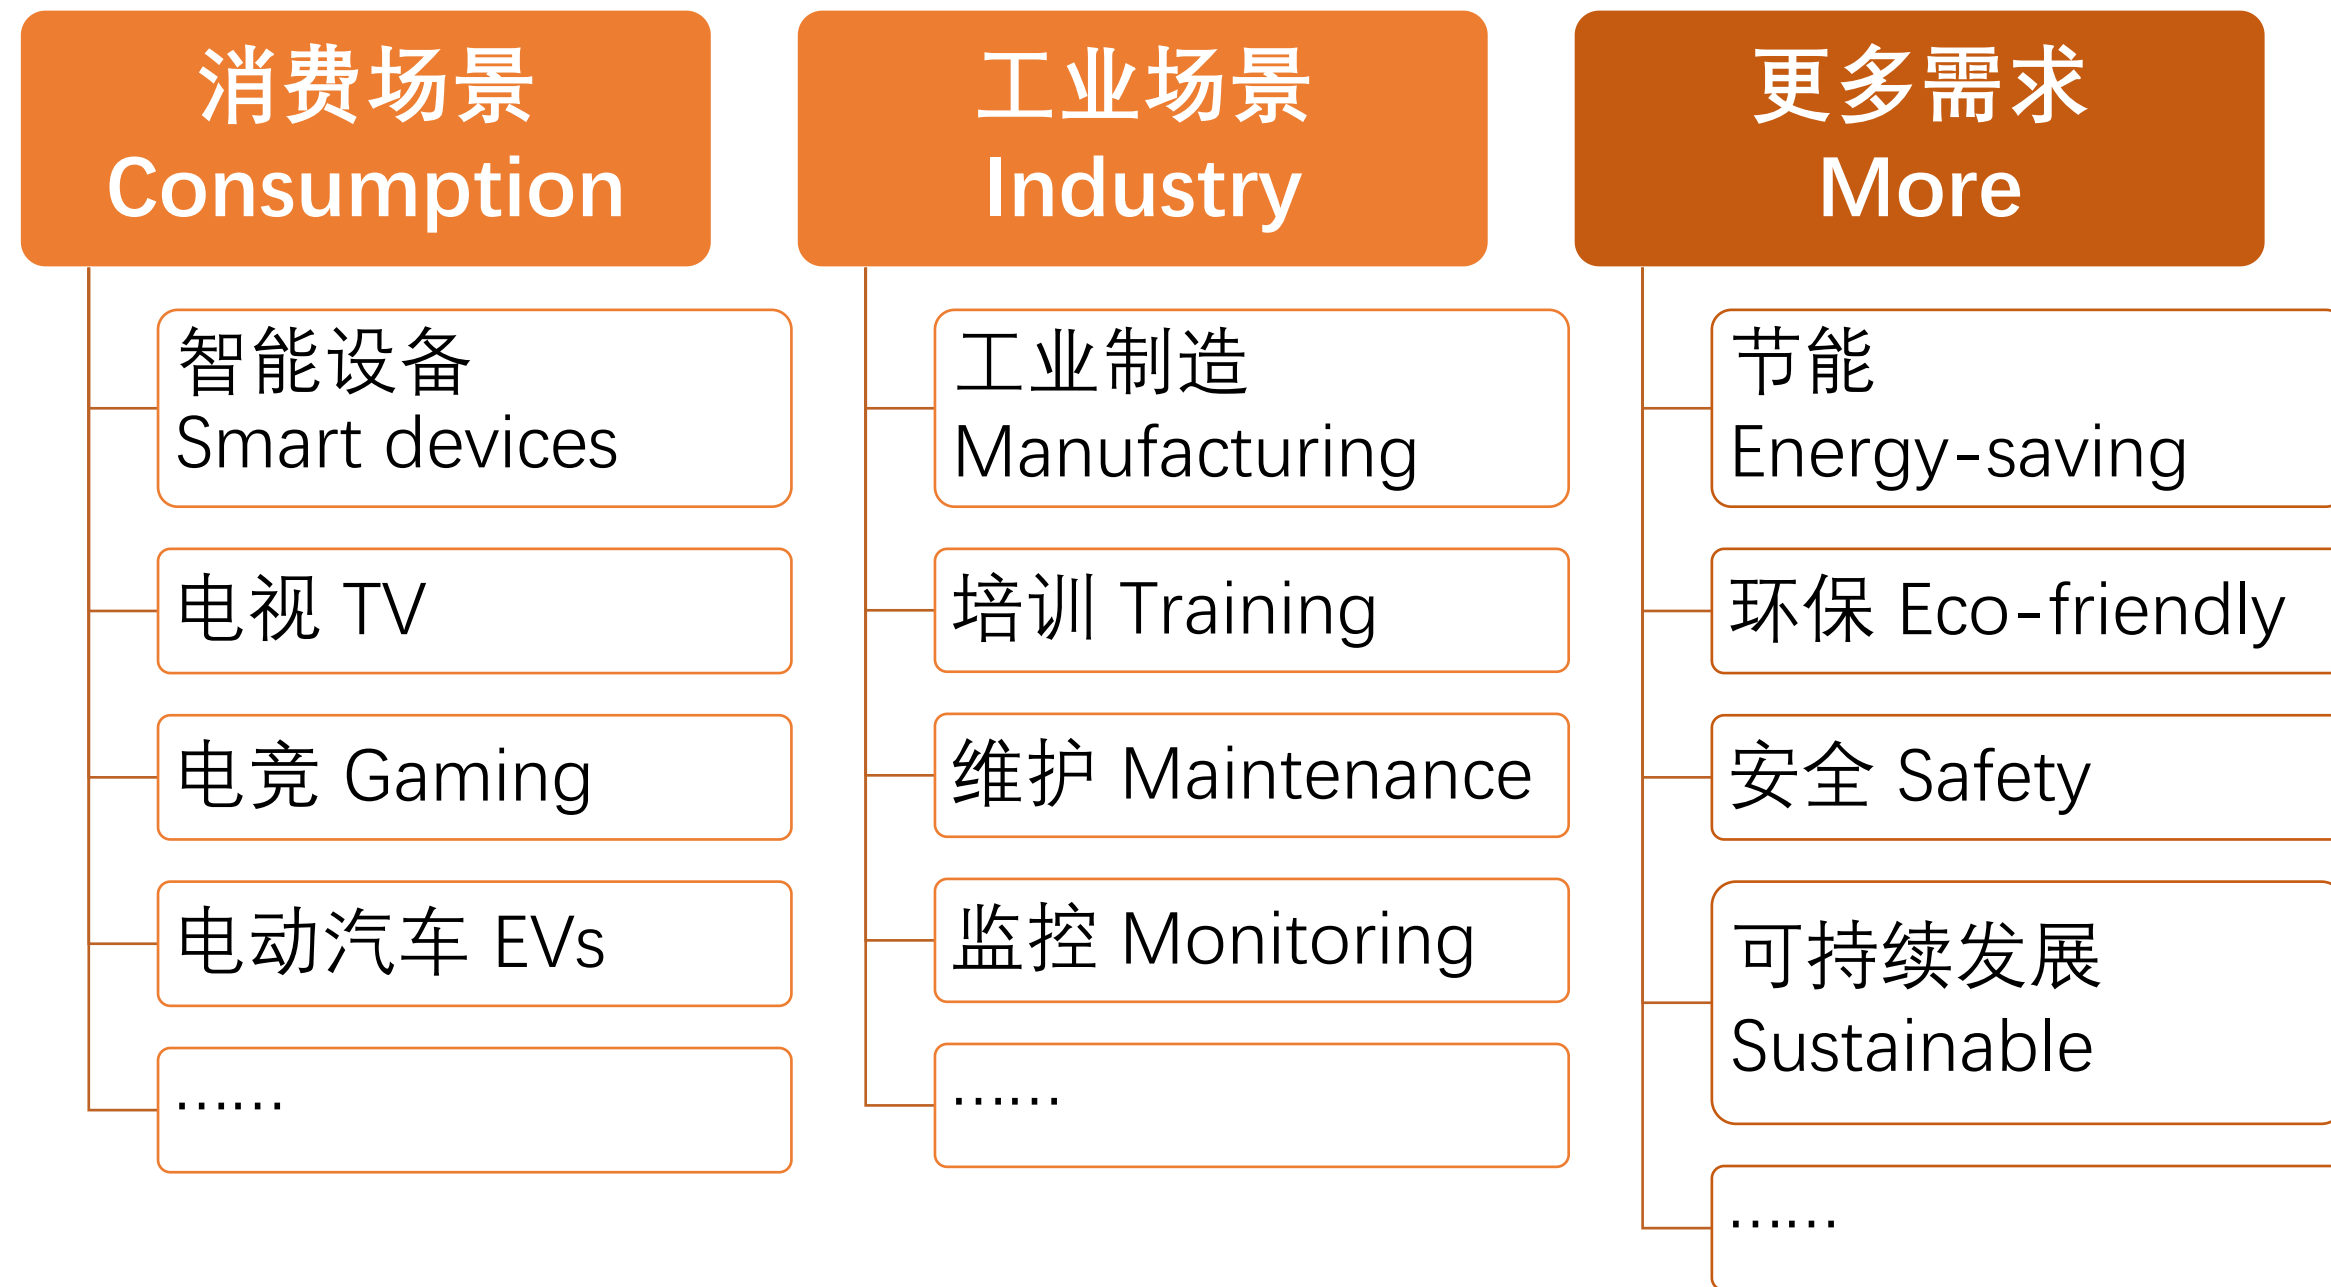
消费场景
Consumption

智能设备
Smart devices

电视 TV

电竞 Gaming

电动汽车 EVs

……

工业场景
Industry

工业制造
Manufacturing

培训 Training

维护 Maintenance

监控 Monitoring

……

更多需求
More

节能
Energy-saving

环保 Eco-friendly

安全 Safety

可持续发展
Sustainable

……